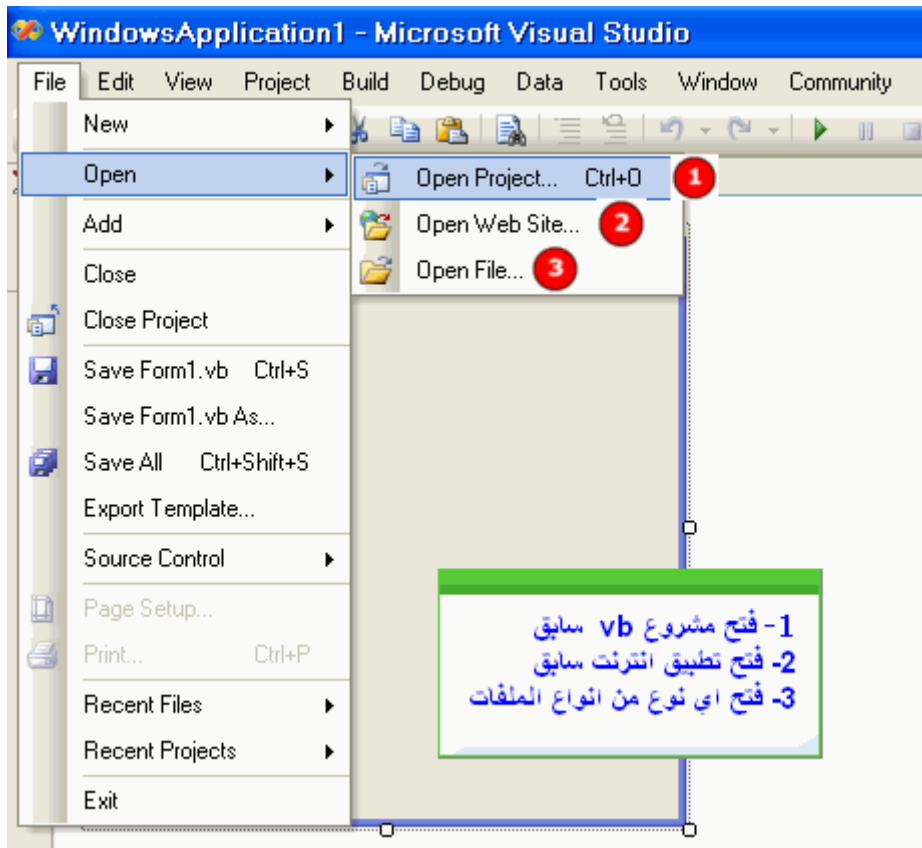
WindowsApplication1 - Microsoft Visual Studio

File Edit View Project Build Debug Data Tools Window Community

New
Open
Add
Close
Close Project
Save Form1.vb Ctrl+S
Save Form1.vb As...
Save All Ctrl+Shift+S
Export Template...
Source Control
Page Setup...
Print... Ctrl+P
Recent Files
Recent Projects
Exit

Open Project... Ctrl+O 1
Open Web Site... 2
Open File... 3

1- فتح مشروع vb سابق
2- فتح تطبيق انترنت سابق
3- فتح اي نوع من انواع الملفات